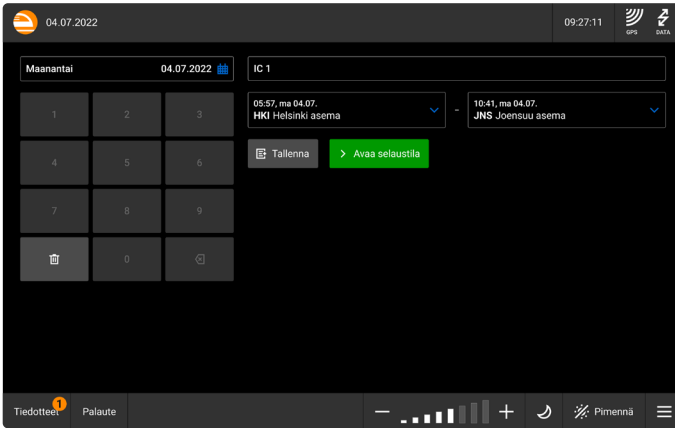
04.07.2022

09:27:11 GPS DATA

Maanantai 04.07.2022

IC 1

1 2 3
4 5 6
7 8 9
0

05:57, ma 04.07.
HKI Helsinki asema

-

10:41, ma 04.07.
JNS Joensuu asema

Tallenna

> Avaa selaustila

Tiedotteet 1 Palaute

Pimennä